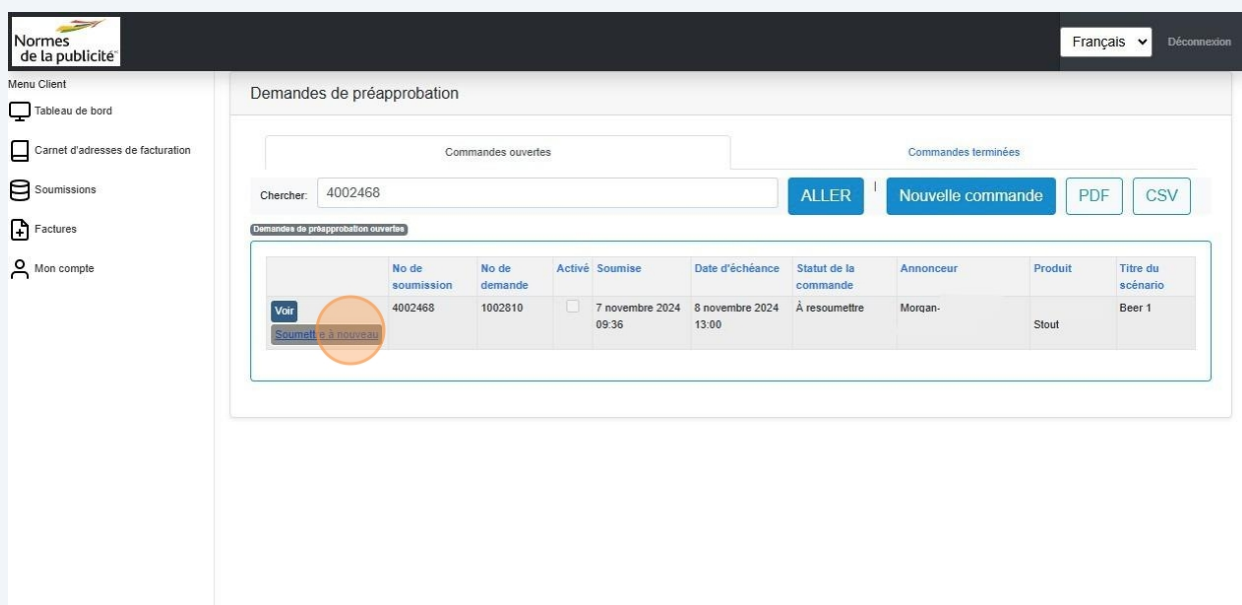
Normes de la publicité

Français

Déconnexion

Menu Client

Tableau de bord

Carnet d'adresses de facturation

Soumissions

Factures

Mon compte

Demandes de préapprobation

Commandes ouvertes

Commandes terminées

Chercher: 4002468

ALLER

Nouvelle commande

PDF

CSV

Demandes de préapprobation ouvertes

| | No de soumission | No de demande | Activé | Soumise | Date d'échéance | Statut de la commande | Annonceur | Produit | Titre du scénario |
|---|---|---|---|---|---|---|---|---|---|
| Voir Soumettre à nouveau | 4002468 | 1002810 | | 7 novembre 2024 09:36 | 8 novembre 2024 13:00 | À resoumettre | Morgan- | Stout | Beer 1 |